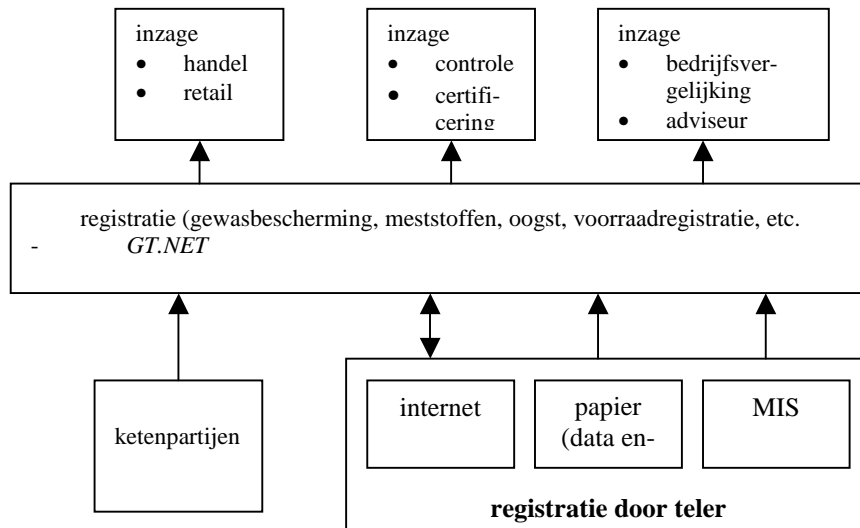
inzage
• handel
• retail

inzage
• controle
• certificering

inzage
• bedrijfsvergelijking
• adviseur

registratie (gewasbescherming, meststoffen, oogst, voorraadregistratie, etc.
- *GT.NET*

ketenpartijen

internet

papier (data en-

MIS

**registratie door teler**